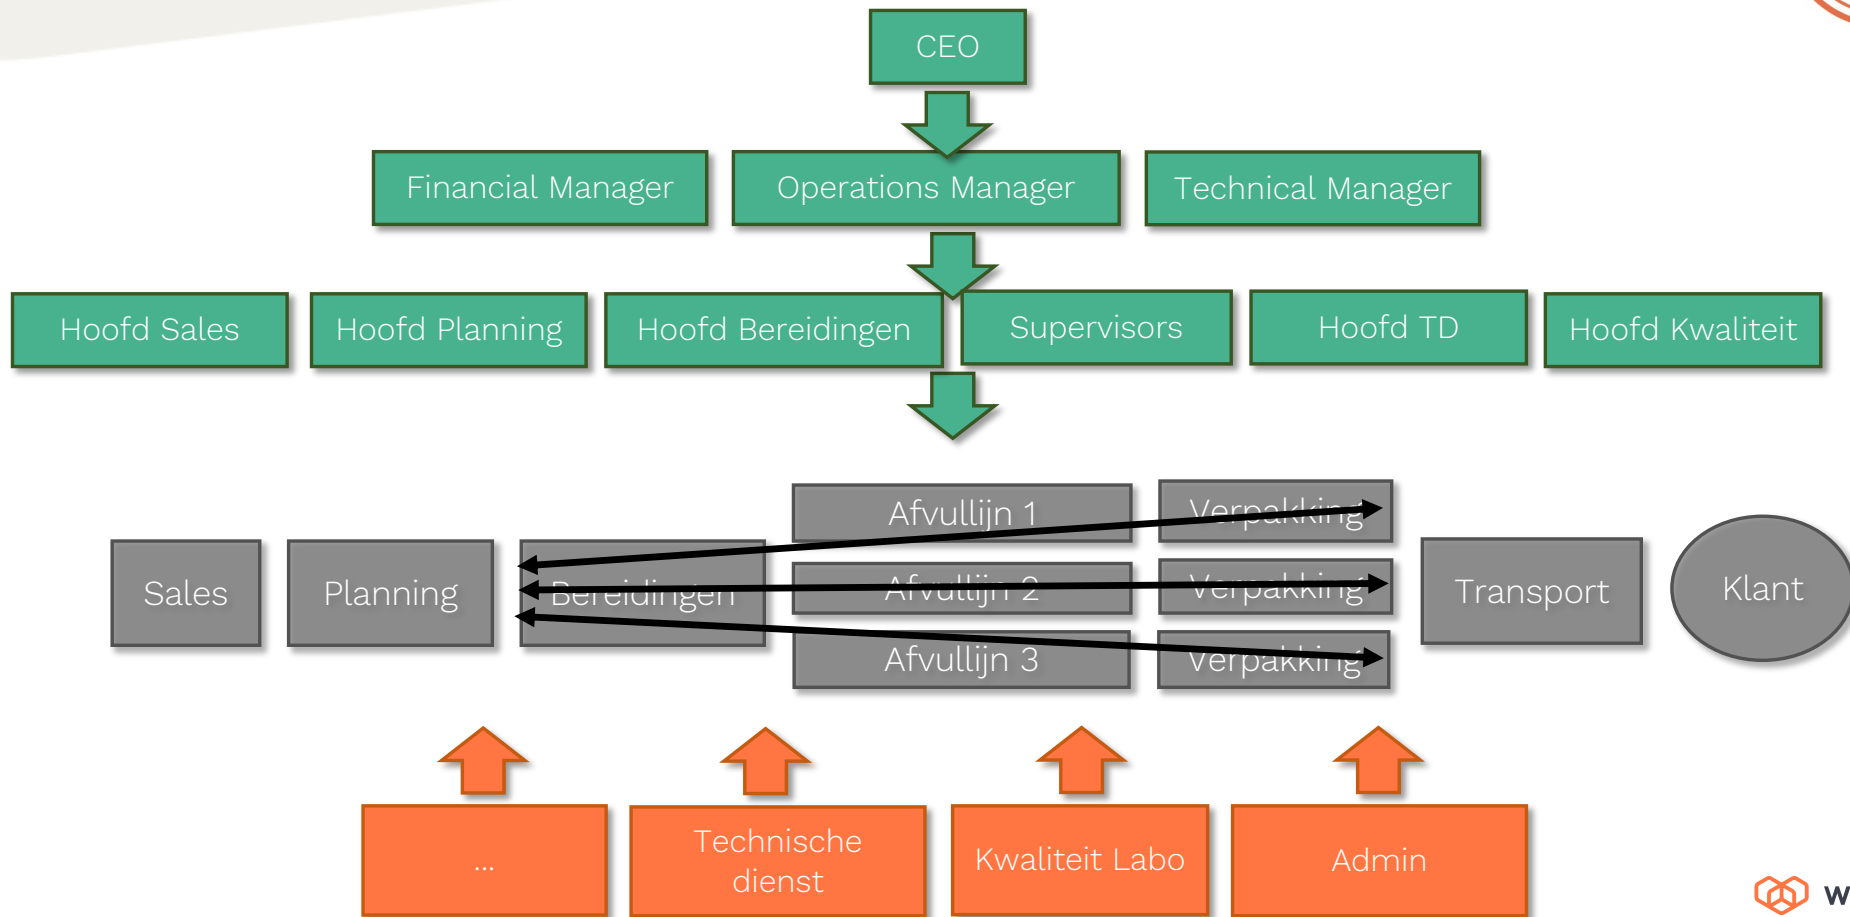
CEO

Financial Manager

Operations Manager

Technical Manager

Hoofd Sales

Hoofd Planning

Hoofd Bereidingen

Supervisors

Hoofd TD

Hoofd Kwaliteit

Afvullijn 1

Verpakking

Sales

Planning

Bereidingen

Afvullijn 2

Verpakking

Transport

Klant

Afvullijn 3

Verpakking

...

Technische dienst

Kwaliteit Labo

Admin

W